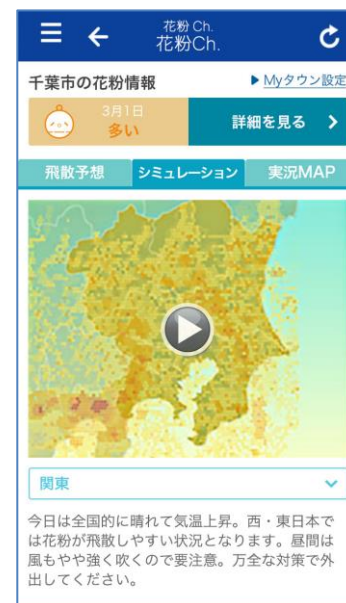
花粉 Ch.
花粉Ch.

千葉市の花粉情報
▶ Myタウン設定

3月1日
多い

詳細を見る >

飛散予想
シミュレーション
実況MAP

関東

今日は全国的に晴れて気温上昇。西・東日本では花粉が飛散しやすい状況となります。昼間は風もやや強く吹くので要注意。万全な対策で外出してください。